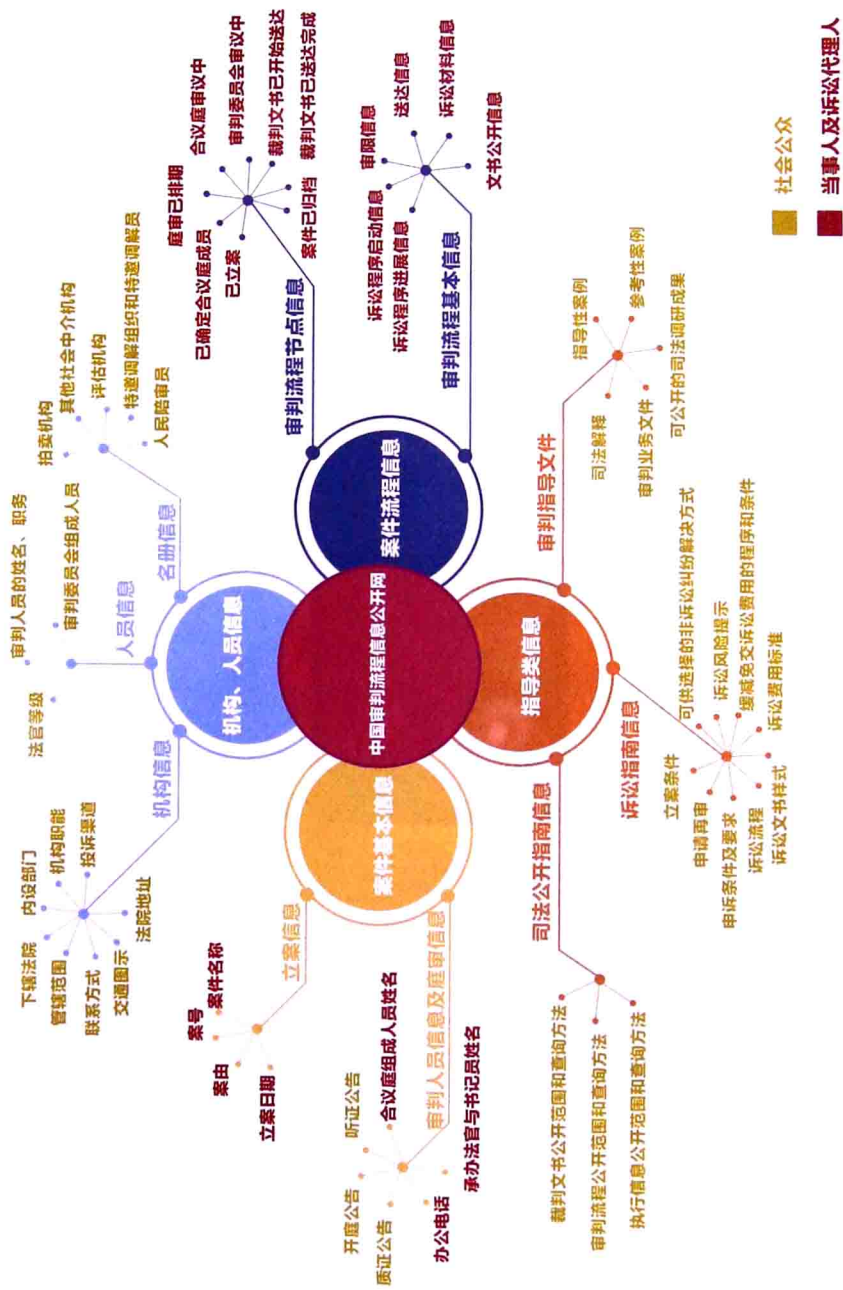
中国审判流程信息公开网

机构、人员信息

案件流程信息

指导类信息

案件基本信息

机构信息

下辖法院
内设部门
机构职能
管辖范围
联系方式
投诉渠道
交通图示
法院地址

人员信息

法官等级
审判人员的姓名、职务
审判委员会组成人员

名册信息

拍卖机构
其他社会中介机构
评估机构
特邀调解组织和特邀调解员
人民陪审员

审判流程节点信息

庭审已排期
合议庭审议中
审判委员会审议中
裁判文书已开始送达
裁判文书已送达完成
已确定合议庭成员
已立案
案件已归档

审判流程基本信息

审限信息
送达信息
诉讼材料信息
诉讼程序启动信息
诉讼程序进展信息
文书公开信息

审判指导文件

指导性案例
参考性案例
司法解释
审判业务文件
可公开的司法调研成果

诉讼指南信息

可供选择的非诉讼纠纷解决方式
诉讼风险提示
缓减免交诉讼费用的程序和条件
诉讼费用标准
立案条件
申请再审
申诉条件及要求
诉讼流程
诉讼文书样式

司法公开指南信息

裁判文书公开范围和查询方法
审判流程公开范围和查询方法
执行信息公开范围和查询方法

立案信息

案号
案件名称
案由
立案日期

审判人员信息及庭审信息

开庭公告
听证公告
合议庭组成人员姓名
质证公告
办公电话
承办法官与书记员姓名

社会公众
当事人及诉讼代理人